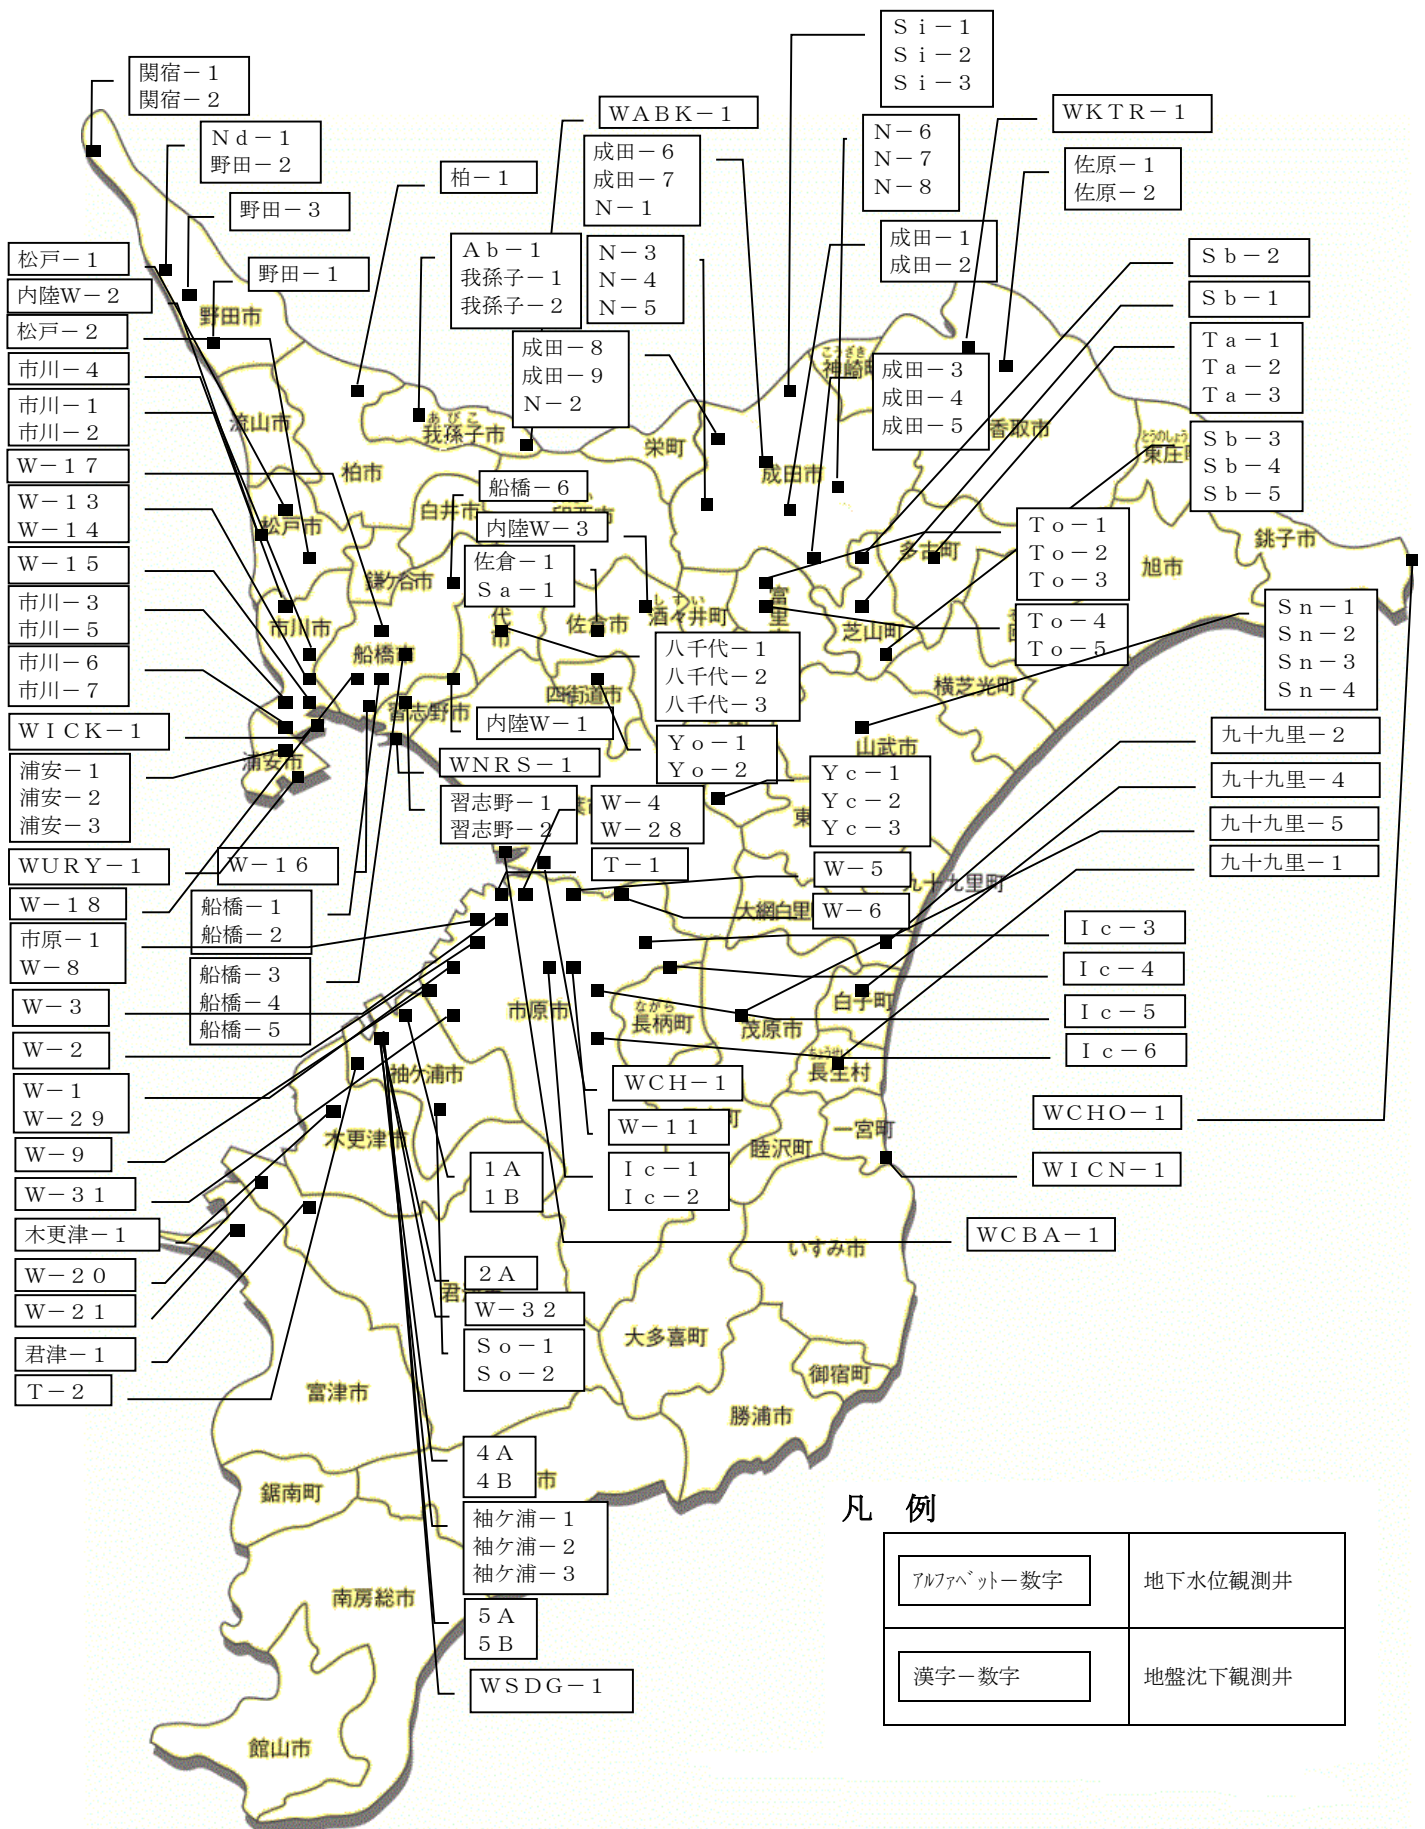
関宿－１
関宿－２

Ｎｄ－１
野田－２

野田－３

松戸－１

野田－１

内陸Ｗ－２

松戸－２

市川－４

市川－１
市川－２

Ｗ－１７

Ｗ－１３
Ｗ－１４

Ｗ－１５

市川－３
市川－５

市川－６
市川－７

ＷＩＣＫ－１

浦安－１
浦安－２
浦安－３

ＷＵＲＹ－１

Ｗ－１６

Ｗ－１８

船橋－１
船橋－２

市原－１
Ｗ－８

船橋－３
船橋－４
船橋－５

Ｗ－３

Ｗ－２

Ｗ－１
Ｗ－２９

Ｗ－９

Ｗ－３１

木更津－１

Ｗ－２０

Ｗ－２１

君津－１

Ｔ－２

柏－１

ＷＡＢＫ－１

成田－６
成田－７
Ｎ－１

Ａｂ－１
我孫子－１
我孫子－２

Ｎ－３
Ｎ－４
Ｎ－５

成田－８
成田－９
Ｎ－２

Ｓｉ－１
Ｓｉ－２
Ｓｉ－３

Ｎ－６
Ｎ－７
Ｎ－８

ＷＫＴＲ－１

佐原－１
佐原－２

成田－１
成田－２

成田－３
成田－４
成田－５

Ｓｂ－２

Ｓｂ－１

Ｔａ－１
Ｔａ－２
Ｔａ－３

Ｓｂ－３
Ｓｂ－４
Ｓｂ－５

Ｔｏ－１
Ｔｏ－２
Ｔｏ－３

Ｔｏ－４
Ｔｏ－５

Ｓｎ－１
Ｓｎ－２
Ｓｎ－３
Ｓｎ－４

船橋－６

内陸Ｗ－３

佐倉－１
Ｓａ－１

八千代－１
八千代－２
八千代－３

内陸Ｗ－１

Ｙｏ－１
Ｙｏ－２

ＷＮＲＳ－１

習志野－１
習志野－２

Ｗ－４
Ｗ－２８

Ｙｃ－１
Ｙｃ－２
Ｙｃ－３

Ｔ－１

Ｗ－５

Ｗ－６

九十九里－２

九十九里－４

九十九里－５

九十九里－１

Ｉｃ－３

Ｉｃ－４

Ｉｃ－５

Ｉｃ－６

ＷＣＨ－１

ＷＣＨＯ－１

Ｗ－１１

ＷＩＣＮ－１

Ｉｃ－１
Ｉｃ－２

１Ａ
１Ｂ

ＷＣＢＡ－１

２Ａ

Ｗ－３２

Ｓｏ－１
Ｓｏ－２

４Ａ
４Ｂ

袖ケ浦－１
袖ケ浦－２
袖ケ浦－３

５Ａ
５Ｂ

ＷＳＤＧ－１

野田市
流山市
柏市
我孫子市
松戸市
市川市
鎌ケ谷市
白井市
船橋市
浦安市
習志野市
八千代市
佐倉市
印西市
栄町
成田市
神崎町
香取市
東庄町
銚子市
旭市
多古町
酒々井町
富里
芝山町
四街道市
横芝光町
山武市
東金市
九十九里町
大網白里
白子町
長柄町
茂原市
長生村
市原市
袖ケ浦市
木更津市
一宮町
睦沢町
いすみ市
君津市
大多喜町
御宿町
勝浦市
富津市
鋸南町
南房総市
館山市

凡　例

| ｱﾙﾌｧﾍﾞｯﾄ－数字 | 地下水位観測井 |
|---|---|
| 漢字－数字 | 地盤沈下観測井 |